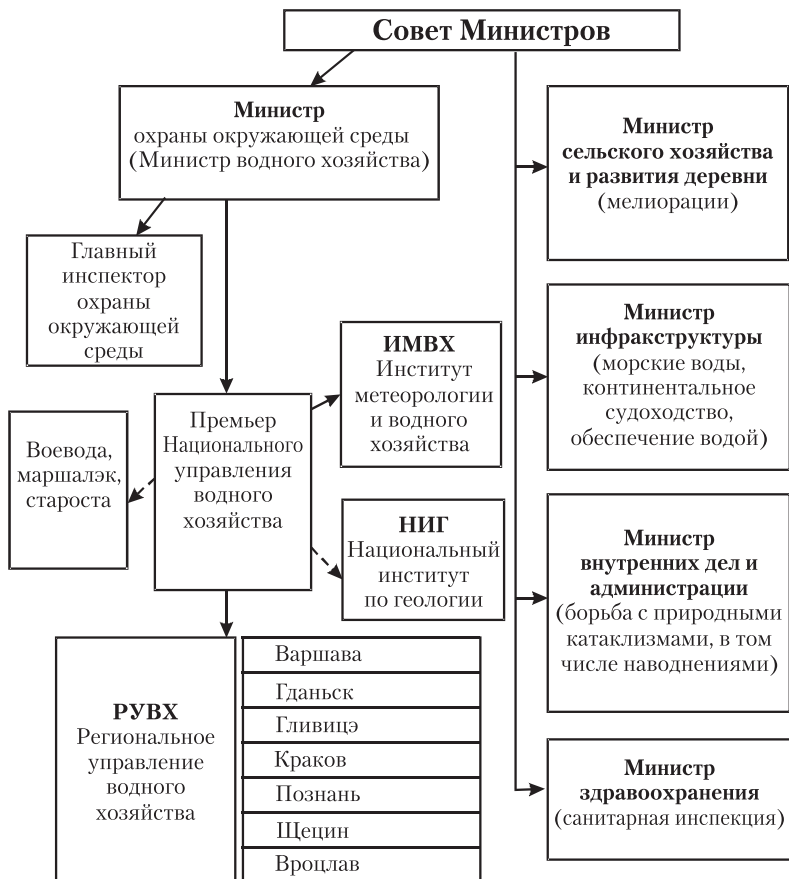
Совет Министров

Министр охраны окружающей среды (Министр водного хозяйства)

Главный инспектор охраны окружающей среды

ИМВХ Институт метеорологии и водного хозяйства

Воевода, маршалэк, староста

Премьер Национального управления водного хозяйства

НИГ Национальный институт по геологии

РУВХ Региональное управление водного хозяйства

| Варшава |
|---|
| Гданьск |
| Гливицэ |
| Краков |
| Познань |
| Щецин |
| Вроцлав |

Министр сельского хозяйства и развития деревни (мелиорации)

Министр инфракструктуры (морские воды, континентальное судоходство, обеспечение водой)

Министр внутренних дел и администрации (борьба с природными катаклизмами, в том числе наводнениями)

Министр здравоохранения (санитарная инспекция)